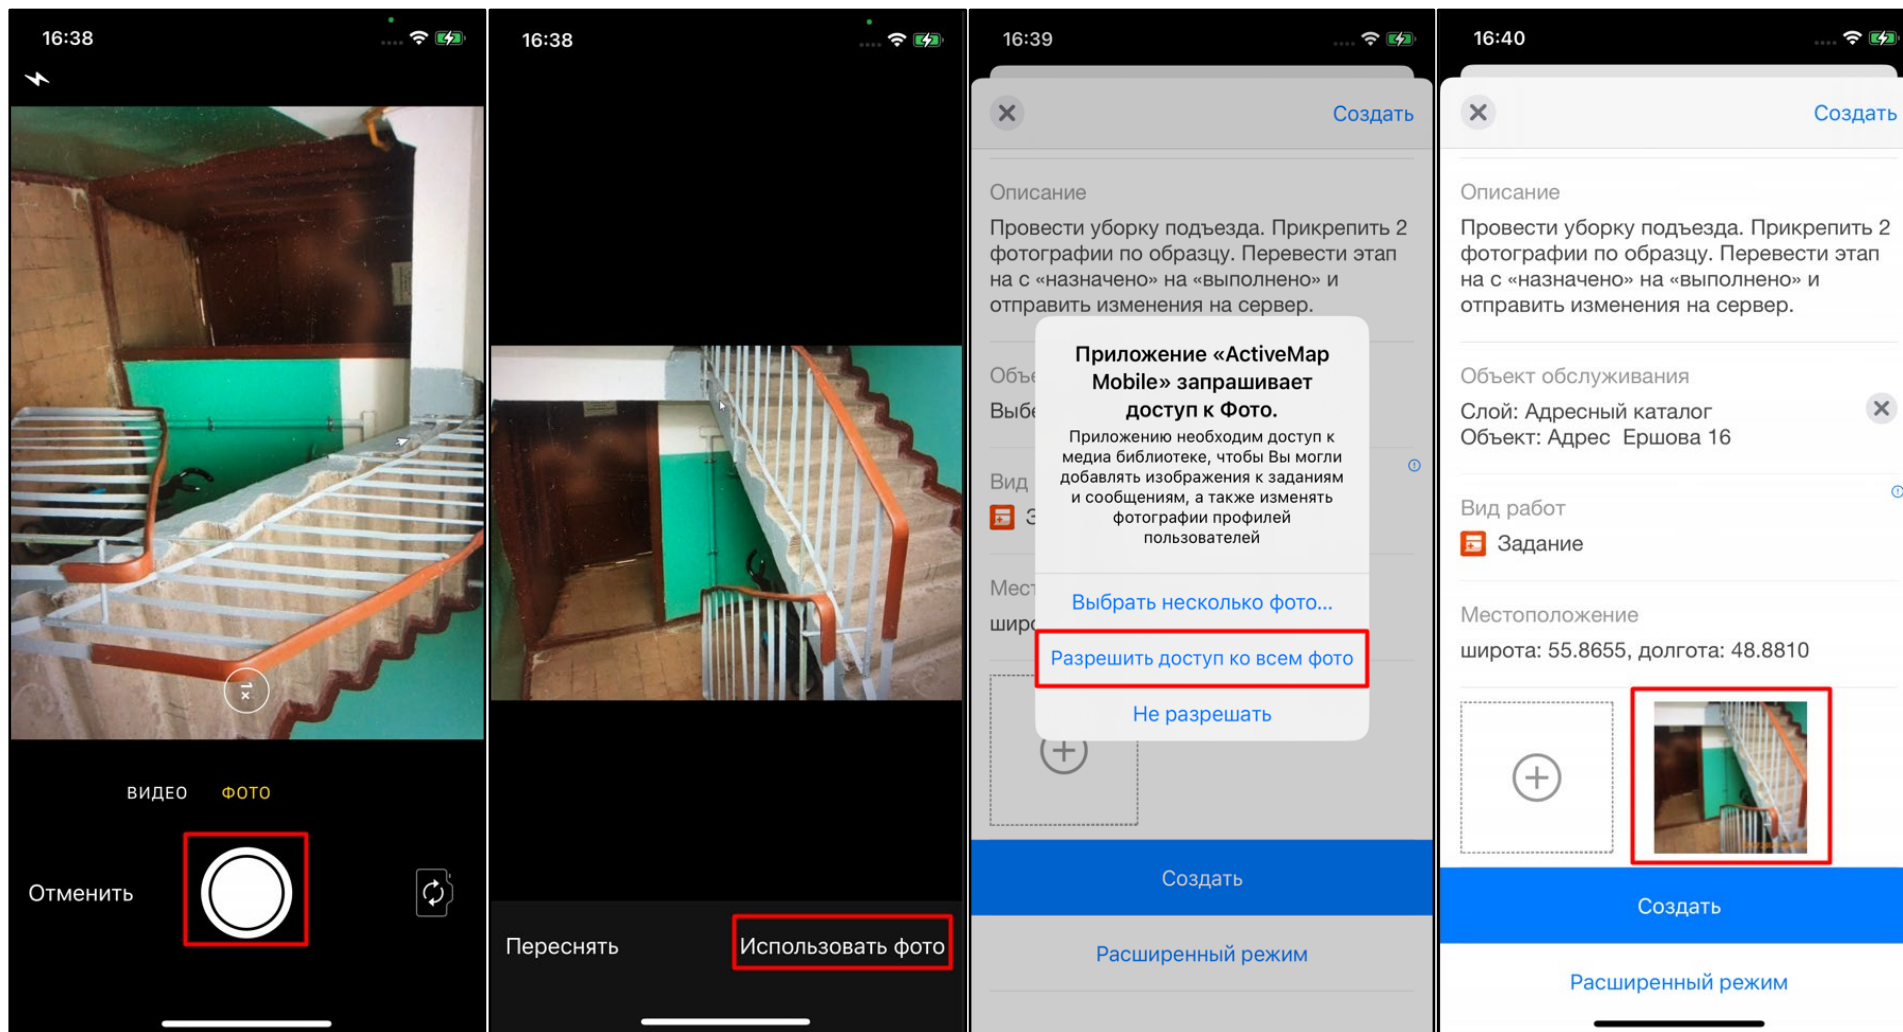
16:38

ВИДЕО ФОТО

Отменить

16:38

Переснять

Использовать фото

16:39

Создать

Описание

Провести уборку подъезда. Прикрепить 2 фотографии по образцу. Перевести этап на с «назначено» на «выполнено» и отправить изменения на сервер.

Объ

Выб

Вид

Мес

широ

Приложение «ActiveMap Mobile» запрашивает доступ к Фото.

Приложению необходим доступ к медиа библиотеке, чтобы Вы могли добавлять изображения к заданиям и сообщениям, а также изменять фотографии профилей пользователей

Выбрать несколько фото...

Разрешить доступ ко всем фото

Не разрешать

Создать

Расширенный режим

16:40

Создать

Описание

Провести уборку подъезда. Прикрепить 2 фотографии по образцу. Перевести этап на с «назначено» на «выполнено» и отправить изменения на сервер.

Объект обслуживания

Слой: Адресный каталог
Объект: Адрес Ершова 16

Вид работ

Задание

Местоположение

широта: 55.8655, долгота: 48.8810

Создать

Расширенный режим